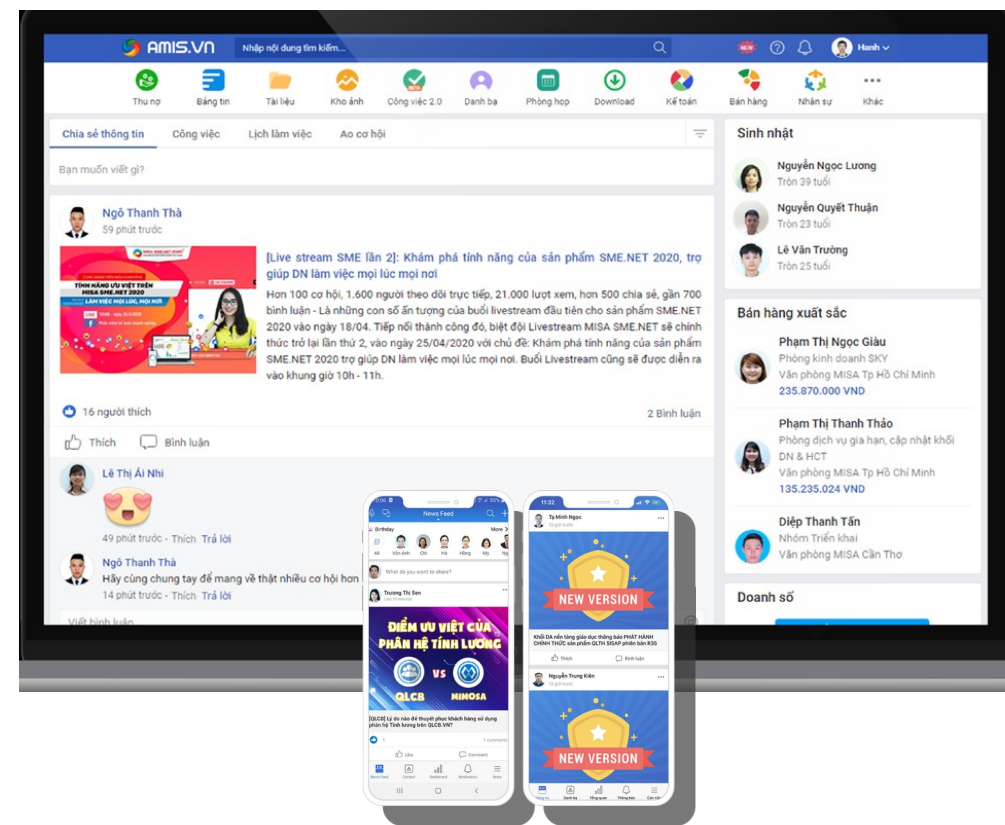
AMIS.VN Nhập nội dung tìm kiếm... NEW Hạnh

Thu nợ Bảng tin Tài liệu Kho ảnh Công việc 2.0 Danh bạ Phòng họp Download Kế toán Bán hàng Nhân sự Khác

Chia sẻ thông tin Công việc Lịch làm việc Ao cơ hội

Bạn muốn viết gì?

Ngô Thanh Thà
59 phút trước

[Live stream SME lần 2]: Khám phá tính năng của sản phẩm SME.NET 2020, trợ giúp DN làm việc mọi lúc mọi nơi

Hơn 100 cơ hội, 1.600 người theo dõi trực tiếp, 21.000 lượt xem, hơn 500 chia sẻ, gần 700 bình luận - Là những con số ấn tượng của buổi livestream đầu tiên cho sản phẩm SME.NET 2020 vào ngày 18/04. Tiếp nối thành công đó, biệt đội Livestream MISA SME.NET sẽ chính thức trở lại lần thứ 2, vào ngày 25/04/2020 với chủ đề: Khám phá tính năng của sản phẩm SME.NET 2020 trợ giúp DN làm việc mọi lúc mọi nơi. Buổi Livestream cũng sẽ được diễn ra vào khung giờ 10h - 11h.

TÍNH NĂNG ƯU VIỆT TRÊN MISA SME.NET 2020
LÀM VIỆC MỌI LÚC, MỌI NƠI

16 người thích 2 Bình luận

Thích Bình luận

Lê Thị Ái Nhi
49 phút trước · Thích Trả lời

Ngô Thanh Thà
Hãy cùng chung tay để mang về thật nhiều cơ hội hơn
14 phút trước · Thích Trả lời

Viết bình luận

Sinh nhật
Nguyễn Ngọc Lương
Tròn 39 tuổi
Nguyễn Quyết Thuận
Tròn 23 tuổi
Lê Văn Trường
Tròn 25 tuổi

Bán hàng xuất sắc
Phạm Thị Ngọc Giàu
Phòng kinh doanh SKY
Văn phòng MISA Tp Hồ Chí Minh
235.870.000 VND
Phạm Thị Thanh Thảo
Phòng dịch vụ gia hạn, cập nhật khối DN & HCT
Văn phòng MISA Tp Hồ Chí Minh
135.235.024 VND
Diệp Thanh Tấn
Nhóm Triển khai
Văn phòng MISA Cần Thơ

Doanh số

News Feed
Birthday More
What do you want to share?
Trương Thị Sen
ĐIỂM ƯU VIỆT CỦA PHÂN HỆ TÍNH LƯƠNG
QLCB VS MIMOSA
[QLCB] Lý do nào để thuyết phục khách hàng sử dụng phân hệ Tính lương trên QLCB.VN?
Like Comment
News Feed Contact Dashboard Notification More

11:32
Tạ Minh Ngọc
NEW VERSION
Khối ĐA nền tảng giáo dục thông báo PHÁT HÀNH CHÍNH THỨC sản phẩm QLTH SISAP phiên bản R35
Thích Bình luận
Nguyễn Trung Kiên
NEW VERSION